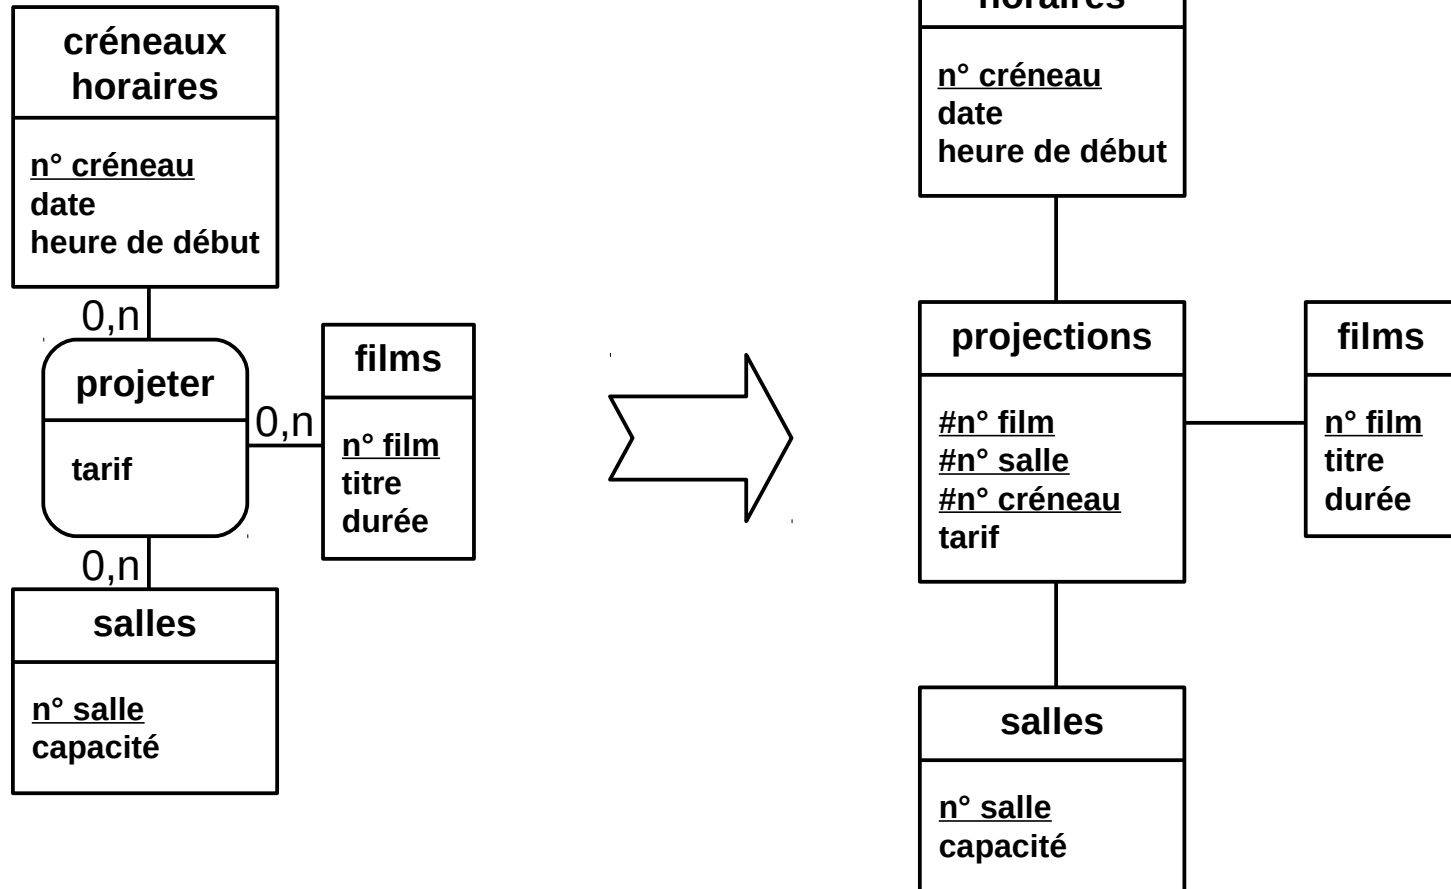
créneaux horaires

n° créneau
date
heure de début

0,n

projeter

tarif

0,n

films

n° film
titre
durée

0,n

salles

n° salle
capacité

horaires

n° créneau
date
heure de début

projections

#n° film
#n° salle
#n° créneau
tarif

films

n° film
titre
durée

salles

n° salle
capacité